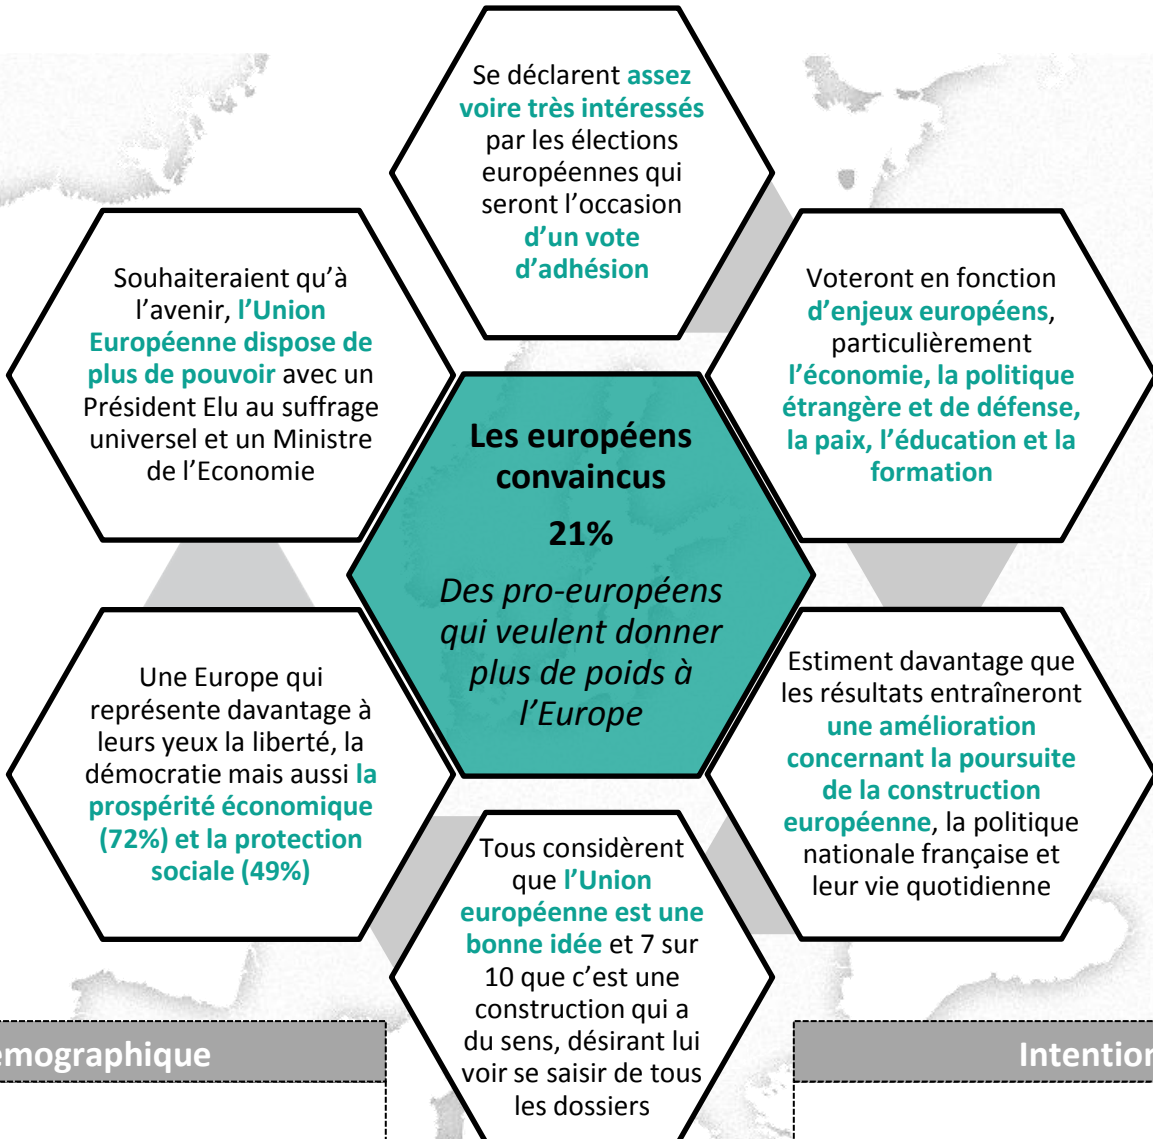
Se déclarent assez voire très intéressés par les élections européennes qui seront l'occasion d'un vote d'adhésion

Souhaiteraient qu'à l'avenir, l'Union Européenne dispose de plus de pouvoir avec un Président Elu au suffrage universel et un Ministre de l'Economie

Voteront en fonction d'enjeux européens, particulièrement l'économie, la politique étrangère et de défense, la paix, l'éducation et la formation

Les européens convaincus

21%

Des pro-européens qui veulent donner plus de poids à l'Europe

Une Europe qui représente davantage à leurs yeux la liberté, la démocratie mais aussi la prospérité économique (72%) et la protection sociale (49%)

Estiment davantage que les résultats entraîneront une amélioration concernant la poursuite de la construction européenne, la politique nationale française et leur vie quotidienne

Tous considèrent que l'Union européenne est une bonne idée et 7 sur 10 que c'est une construction qui a du sens, désirant lui voir se saisir de tous les dossiers

emographique

Intention